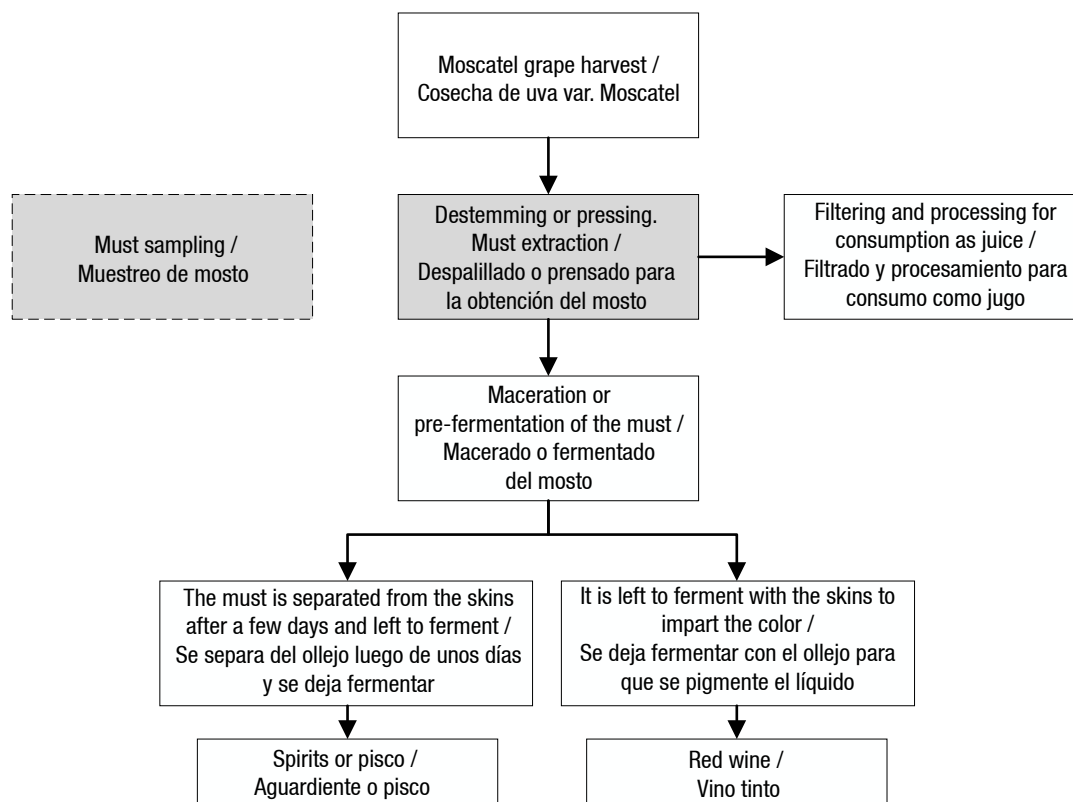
Moscatel grape harvest / Cosecha de uva var. Moscatel

Must sampling / Muestreo de mosto

Destemming or pressing. Must extraction / Despalillado o prensado para la obtención del mosto

Filtering and processing for consumption as juice / Filtrado y procesamiento para consumo como jugo

Maceration or pre-fermentation of the must / Macerado o fermentado del mosto

The must is separated from the skins after a few days and left to ferment / Se separa del ollejo luego de unos días y se deja fermentar

It is left to ferment with the skins to impart the color / Se deja fermentar con el ollejo para que se pigmente el líquido

Spirits or pisco / Aguardiente o pisco

Red wine / Vino tinto